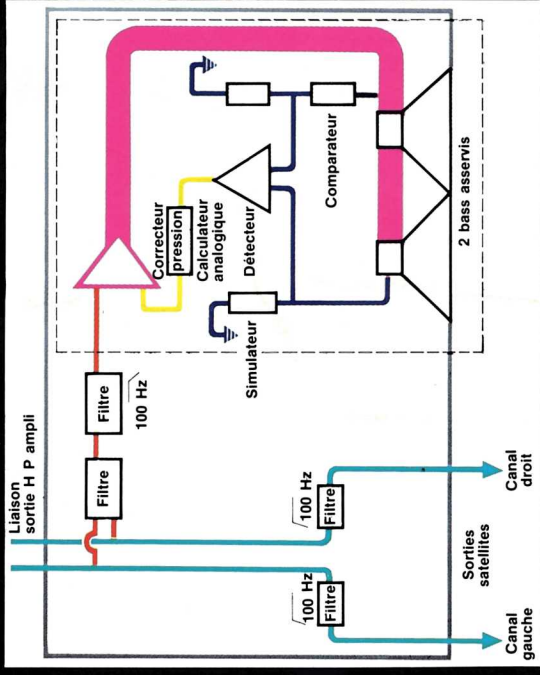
Liaison sortie H P ampli

Filtre

Filtre

100 Hz

Correcteur pression

Calculateur analogique

Détecteur

Simulateur

Comparateur

2 bass asservis

100 Hz

Filtre

100 Hz

Filtre

Canal droit

Sorties satellites

Canal gauche